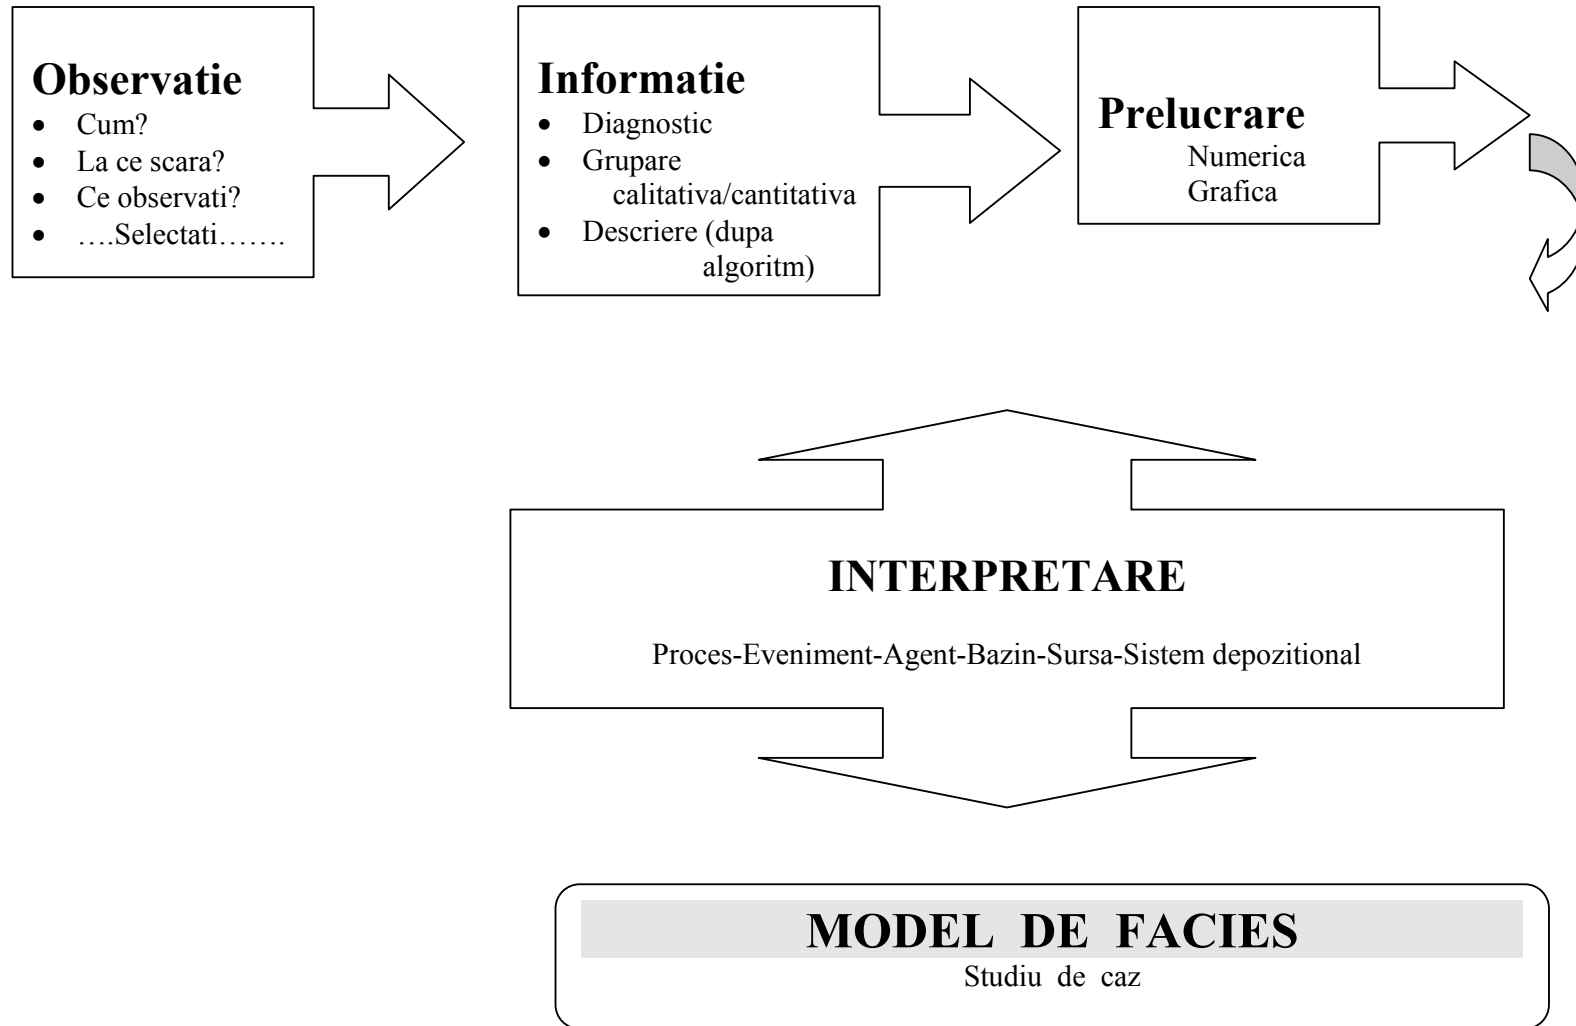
Observatie
- Cum?
- La ce scara?
- Ce observati?
- ….Selectati…….

Informatie
- Diagnostic
- Grupare calitativa/cantitativa
- Descriere (dupa algoritm)

Prelucrare
Numerica
Grafica

INTERPRETARE

Proces-Eveniment-Agent-Bazin-Sursa-Sistem depozitional

MODEL DE FACIES
Studiu de caz